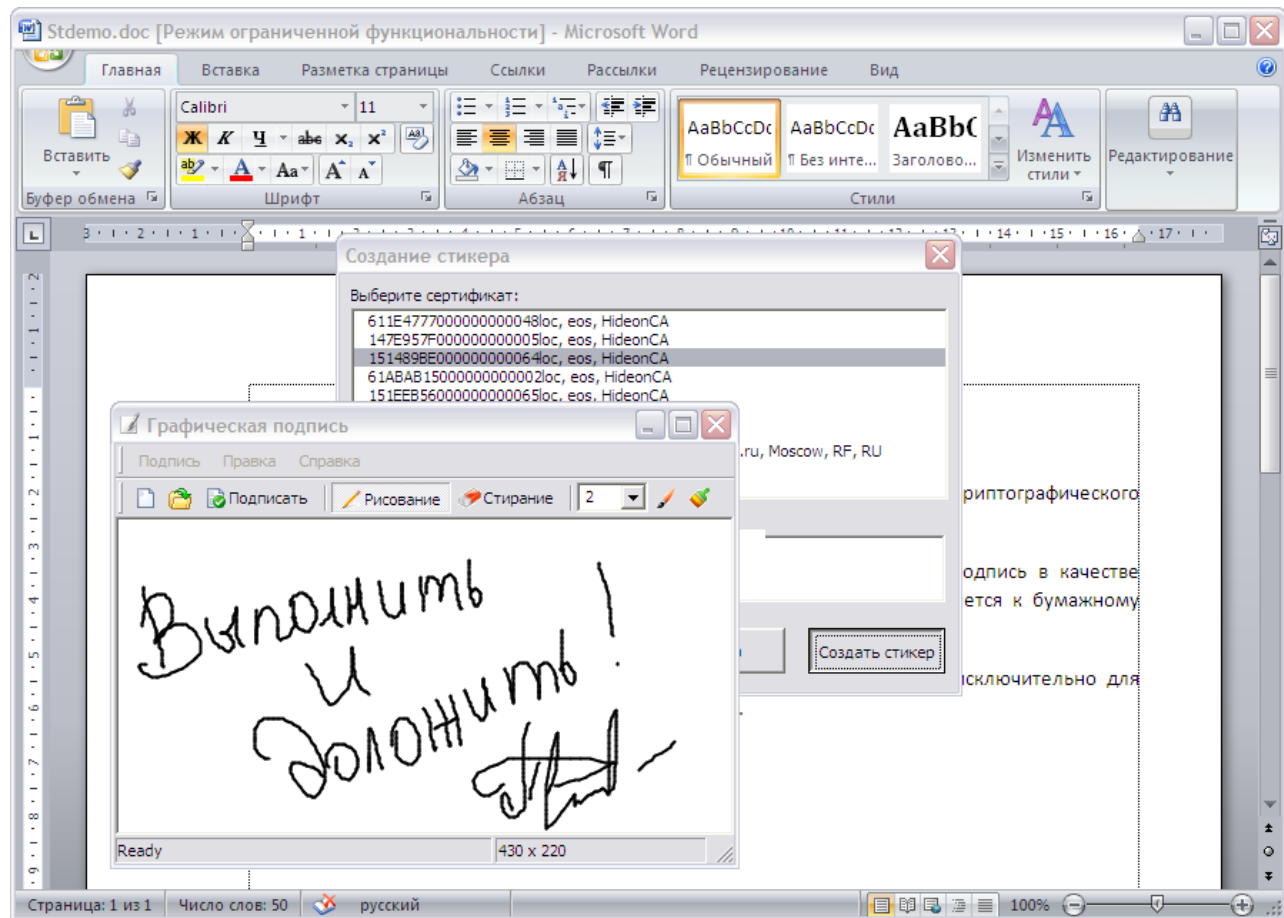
Stdemo.doc [Режим ограниченной функциональности] - Microsoft Word

Главная Вставка Разметка страницы Ссылки Рассылки Рецензирование Вид

Вставить
Буфер обмена
Calibri 11
Ж К Ч abe $x_2$ $x^2$
Aa A A
Шрифт
Абзац
AaBbCcDc ¶ Обычный
AaBbCcDc ¶ Без инте...
AaBbC Заголово...
Изменить стили
Стили
Редактирование

Создание стикера
Выберите сертификат:
611E477700000000048loc, eos, HideonCA
147E957F000000000005loc, eos, HideonCA
151489BE000000000064loc, eos, HideonCA
61ABAB15000000000002loc, eos, HideonCA
151EEB56000000000065loc, eos, HideonCA
.ru, Moscow, RF, RU
Создать стикер

риптографического
одпись в качестве
ется к бумажному
сключительно для

Графическая подпись
Подпись Правка Справка
Подписать Рисование Стирание 2

Выполнить и доложить!

Ready 430 x 220

Страница: 1 из 1 Число слов: 50 русский 100%